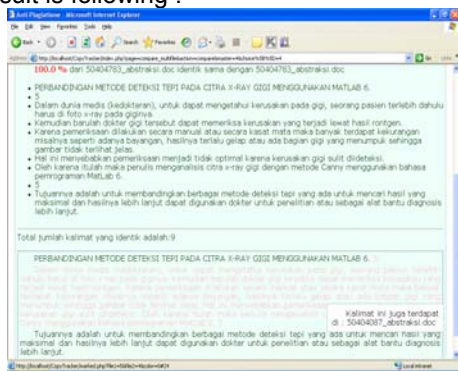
sult is following :

Anti Plagiatisme - Microsoft Internet Explorer

File Edit View Favorites Tools Help

Back Search Favorites

Address http://localhost/CopyTracker/index.php?page=compare_hasil&action=compare&name=4&chosen=50404783

100.0 % dari 50404783_abstraksi.doc identik sama dengan 50404783_abstraksi.doc

- PERBANDINGAN METODE DETEKSI TEPI PADA CITRA X-RAY GIGI MENGGUNAKAN MATLAB 6.
- 5
- Dalam dunia medis (kedokteran), untuk dapat mengetahui kerusakan pada gigi, seorang pasien terlebih dahulu harus di foto x-ray pada giginya.
- Kemudian barulah dokter gigi tersebut dapat memeriksa kerusakan yang terjadi lewat hasil rontgen.
- Karena pemeriksaan dilakukan secara manual atau secara kasat mata maka banyak terdapat kekurangan misalnya seperti adanya bayangan, hasilnya terlalu gelap atau ada bagian gigi yang menumpuk sehingga gambar tidak terlihat jelas.
- Hal ini menyebabkan pemeriksaan menjadi tidak optimal karena kerusakan gigi sulit dideteksi.
- Oleh karena itulah maka penulis menganalisis citra x-ray gigi dengan metode Canny menggunakan bahasa pemrograman MatLab 6.
- 5
- Tujuannya adalah untuk membandingkan berbagai metode deteksi tepi yang ada untuk mencari hasil yang maksimal dan hasilnya lebih lanjut dapat digunakan dokter untuk penelitian atau sebagai alat bantu diagnosis lebih lanjut.

Total jumlah kalimat yang identik adalah:9

PERBANDINGAN METODE DETEKSI TEPI PADA CITRA X-RAY GIGI MENGGUNAKAN MATLAB 6.

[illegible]

Kalimat ini juga terdapat di : 50404687_abstraksi.doc

Tujuannya adalah untuk membandingkan berbagai metode deteksi tepi yang ada untuk mencari hasil yang maksimal dan hasilnya lebih lanjut dapat digunakan dokter untuk penelitian atau sebagai alat bantu diagnosis lebih lanjut.

http://localhost/CopyTracker/hasil.php?file1=50404783&file2=50404687

Local intranet